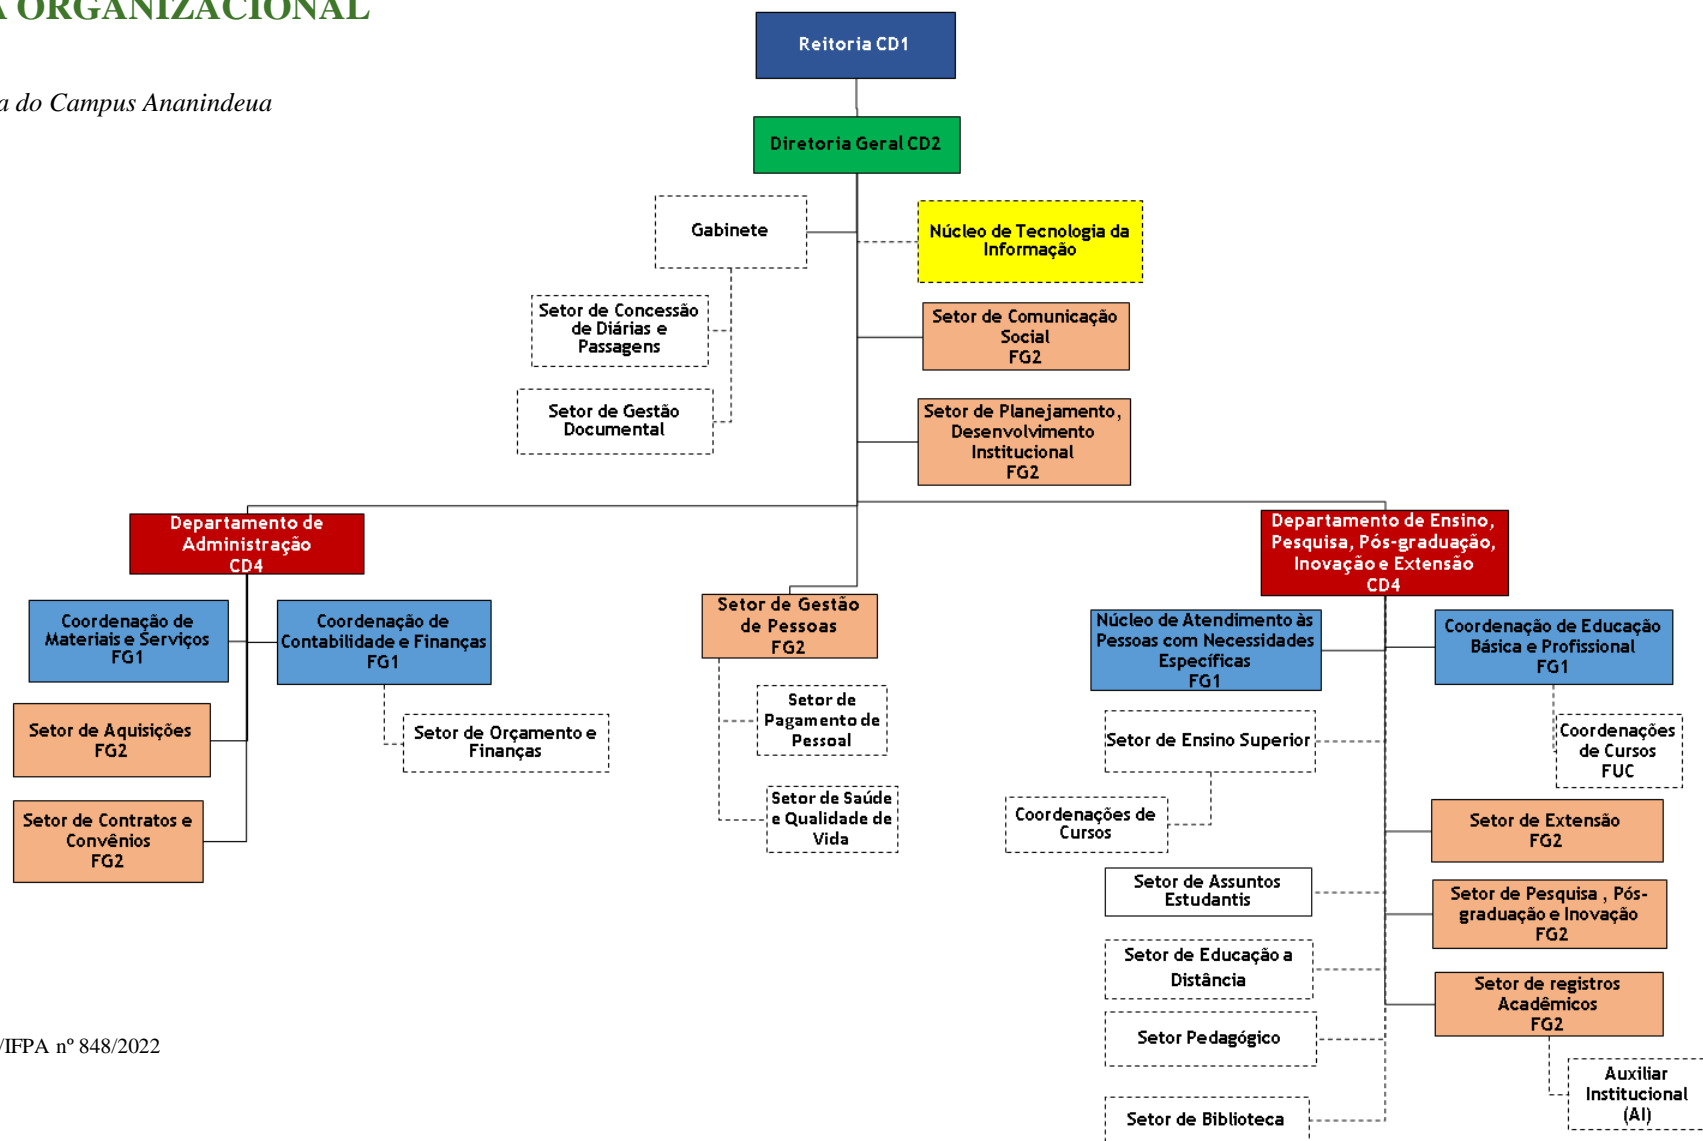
A ORGANIZACIONAL

a do Campus Ananindeua

Reitoria CD1

Diretoria Geral CD2

Gabinete

Núcleo de Tecnologia da Informação

Setor de Concessão de Diárias e Passagens

Setor de Comunicação Social FG2

Setor de Gestão Documental

Setor de Planejamento, Desenvolvimento Institucional FG2

Departamento de Administração CD4

Departamento de Ensino, Pesquisa, Pós-graduação, Inovação e Extensão CD4

Setor de Gestão de Pessoas FG2

Coordenação de Materiais e Serviços FG1

Coordenação de Contabilidade e Finanças FG1

Núcleo de Atendimento às Pessoas com Necessidades Específicas FG1

Coordenação de Educação Básica e Profissional FG1

Setor de Aquisições FG2

Setor de Orçamento e Finanças

Setor de Pagamento de Pessoal

Setor de Ensino Superior

Coordenações de Cursos FUC

Setor de Contratos e Convênios FG2

Setor de Saúde e Qualidade de Vida

Coordenações de Cursos

Setor de Extensão FG2

Setor de Assuntos Estudantis

Setor de Pesquisa , Pós-graduação e Inovação FG2

Setor de Educação a Distância

Setor de registros Acadêmicos FG2

/IFPA nº 848/2022

Setor Pedagógico

Auxiliar Institucional (AI)

Setor de Biblioteca